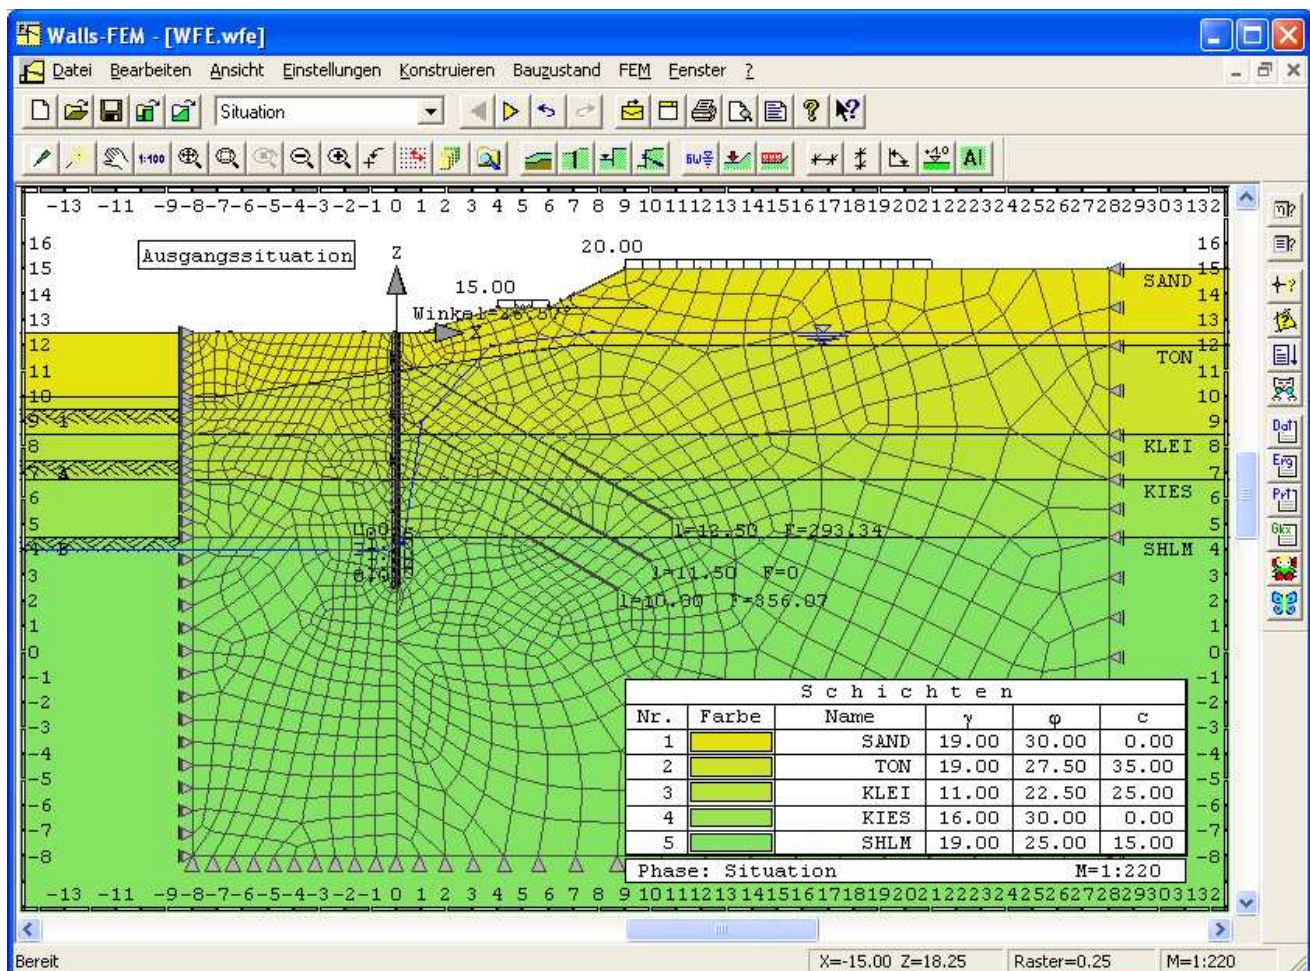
Walls-FEM - [WFE.wfe]

Datei Bearbeiten Ansicht Einstellungen Konstruieren Bauzustand FEM Fenster ?

Situation

1:100

-13 -11 -9-8-7-6-5-4-3-2-1 0 1 2 3 4 5 6 7 8 9 10111213141516171819202122232425262728293031 32

16 15 14 13 12 11 10 9 8 7 6 5 4 3 2 1 0 -1 -2 -3 -4 -5 -6 -7 -8

Ausgangssituation

Z

20.00

15.00

Winkel=26.57°

X

SAND

TON

KLEI

KIES

SHLM

16 15 14 13 12 11 10 9 8 7 6 5 4 3 2 1 0 -1 -2 -3 -4 -5 -6 -7 -8

l=12.50 F=293.34

l=11.50 F=0

l=10.00 F=356.07

| Schichten | | | | | |
|---|---|---|---|---|---|
| Nr. | Farbe | Name | γ | φ | c |
| 1 | | SAND | 19.00 | 30.00 | 0.00 |
| 2 | | TON | 19.00 | 27.50 | 35.00 |
| 3 | | KLEI | 11.00 | 22.50 | 25.00 |
| 4 | | KIES | 16.00 | 30.00 | 0.00 |
| 5 | | SHLM | 19.00 | 25.00 | 15.00 |
| Phase: Situation | | | | M=1:220 | |

-13 -11 -9-8-7-6-5-4-3-2-1 0 1 2 3 4 5 6 7 8 9 10111213141516171819202122232425262728293031 32

Bereit

X=-15.00 Z=18.25

Raster=0.25

M=1:220